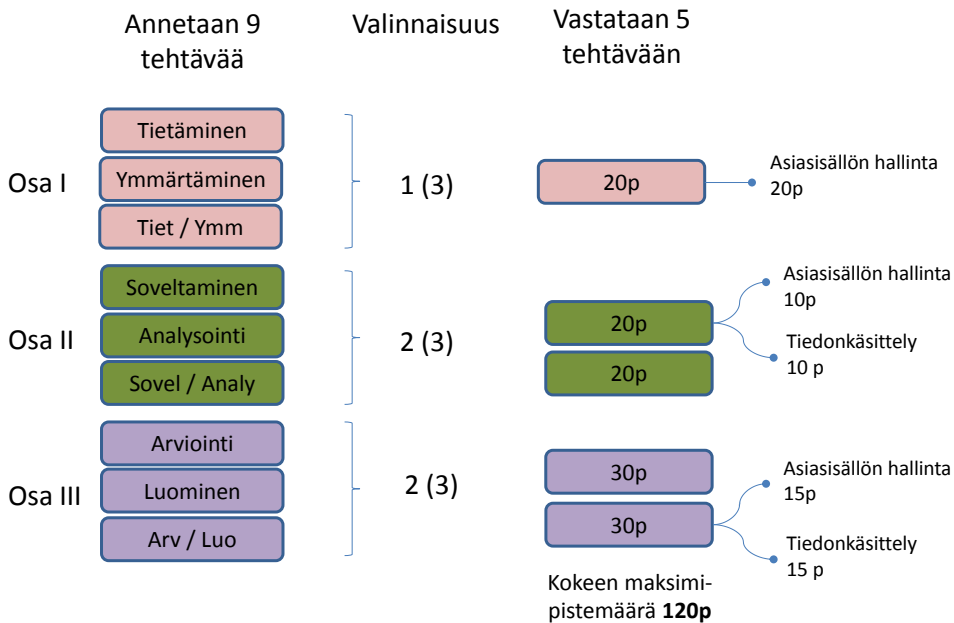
Annetaan 9 tehtävää

Valinnaisuus

Vastataan 5 tehtävään

Osa I

Tietäminen

Ymmärtäminen

Tiet / Ymm

1 (3)

20p

Asiasisällön hallinta 20p

Osa II

Soveltaminen

Analysointi

Sovel / Analy

2 (3)

20p

20p

Asiasisällön hallinta 10p

Tiedonkäsittely 10 p

Osa III

Arviointi

Luominen

Arv / Luo

2 (3)

30p

30p

Asiasisällön hallinta 15p

Tiedonkäsittely 15 p

Kokeen maksimipistemäärä **120p**